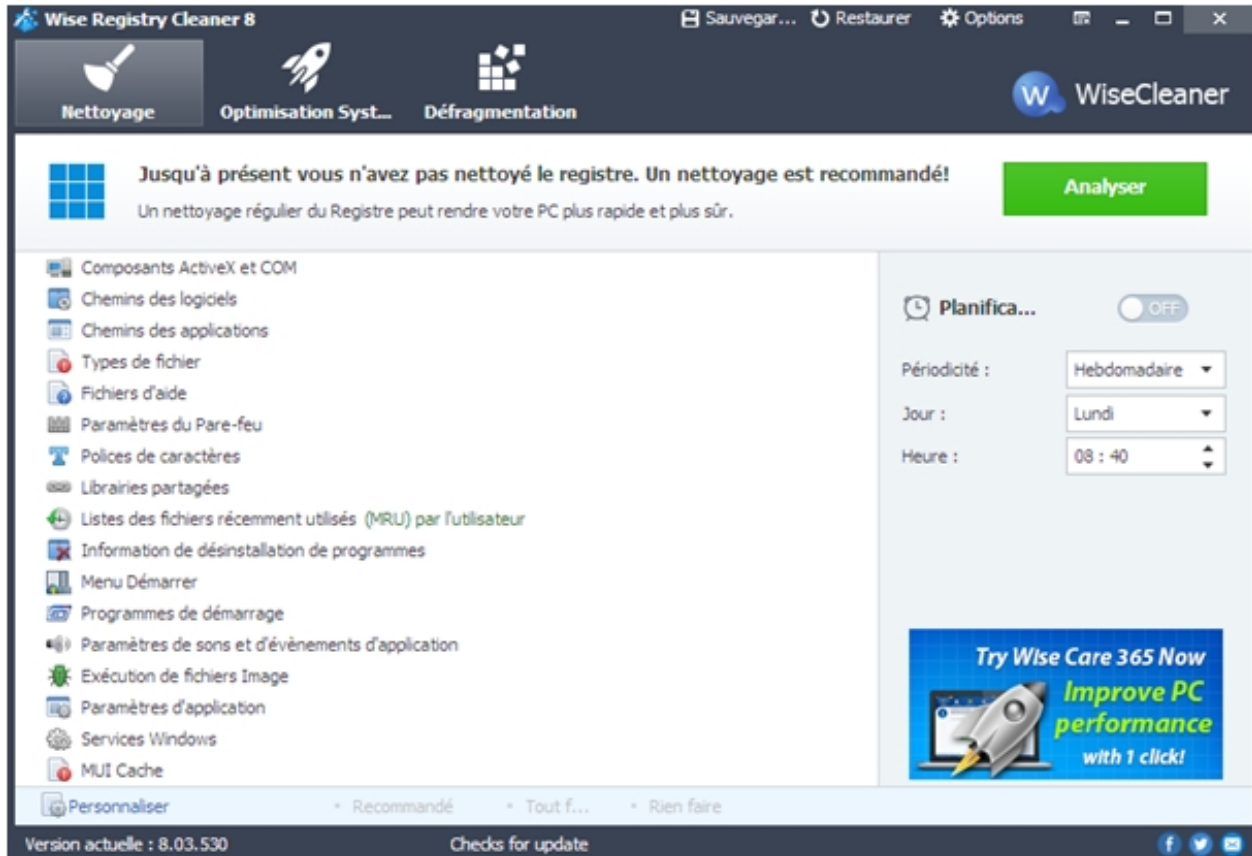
Wise Registry Cleaner 8

Sauvegar... Restaurer Options

Nettoyage Optimisation Syst... Défragmentation

WiseCleaner

Jusqu'à présent vous n'avez pas nettoyé le registre. Un nettoyage est recommandé!

Un nettoyage régulier du Registre peut rendre votre PC plus rapide et plus sûr.

Analyser

Composants ActiveX et COM
Chemins des logiciels
Chemins des applications
Types de fichier
Fichiers d'aide
Paramètres du Pare-feu
Polices de caractères
Librairies partagées
Listes des fichiers récemment utilisés (MRU) par l'utilisateur
Information de désinstallation de programmes
Menu Démarrer
Programmes de démarrage
Paramètres de sons et d'évènements d'application
Exécution de fichiers Image
Paramètres d'application
Services Windows
MUI Cache

Planifica...

OFF

Périodicité : Hebdomadaire

Jour : Lundi

Heure : 08 : 40

Try Wise Care 365 Now
Improve PC performance
with 1 click!

Personnaliser • Recommandé • Tout f... • Rien faire

Version actuelle : 8.03.530 Checks for update